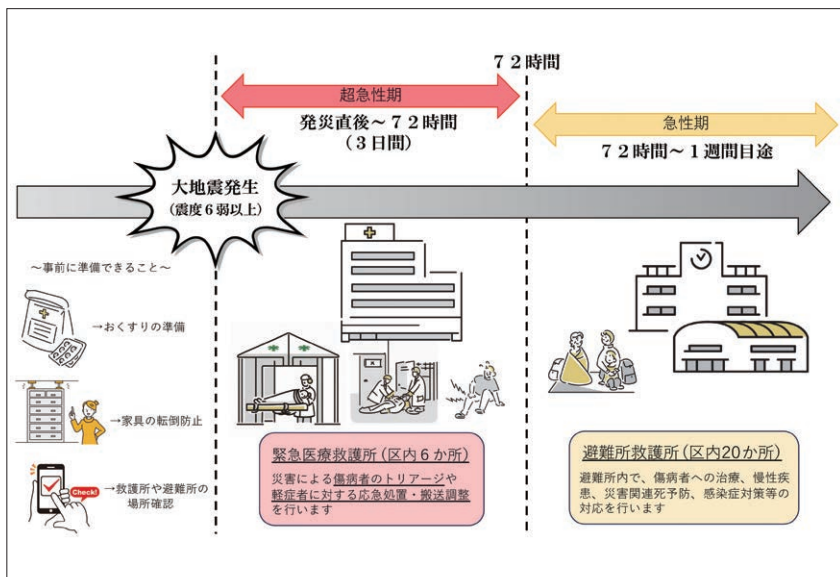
72時間

超急性期

発災直後～72時間
（3日間）

急性期

72時間～1週間目途

大地震発生
（震度6弱以上）

～事前に準備できること～

→おくすりの準備

→家具の転倒防止

Check!

→救護所や避難所の場所確認

緊急医療救護所（区内6か所）

災害による傷病者のトリアージや軽症者に対する応急処置・搬送調整を行います

避難所救護所（区内20か所）

避難所内で、傷病者への治療、慢性疾患、災害関連死予防、感染症対策等の対応を行います